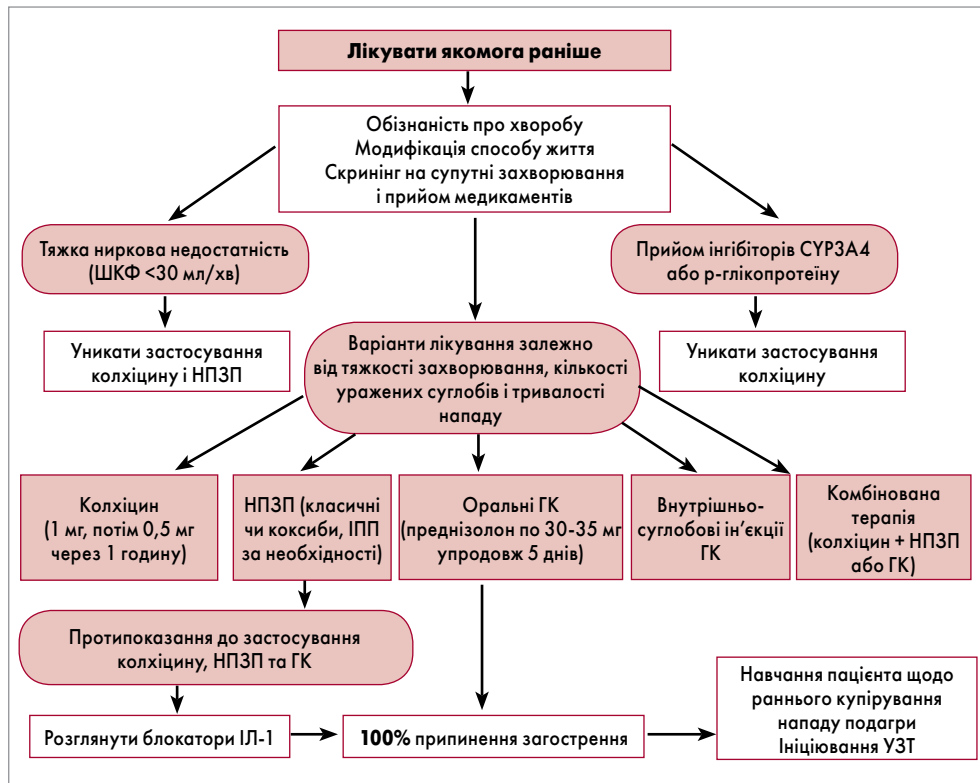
Лікувати якомога раніше

Обізнаність про хворобу
Модифікація способу життя
Скринінг на супутні захворювання і прийом медикаментів

Тяжка ниркова недостатність (ШКФ <30 мл/хв)

Уникати застосування колхіцину і НПЗП

Прийом інгібіторів CYP3A4 або р-глікопротеїну

Уникати застосування колхіцину

Варіанти лікування залежно від тяжкості захворювання, кількості уражених суглобів і тривалості нападу

Колхіцин (1 мг, потім 0,5 мг через 1 годину)

НПЗП (класичні чи коксиби, ІПП за необхідності)

Оральні ГК (преднізолон по 30-35 мг упродовж 5 днів)

Внутрішньосуглобові ін'єкції ГК

Комбінована терапія (колхіцин + НПЗП або ГК)

Протипоказання до застосування колхіцину, НПЗП та ГК

Розглянути блокатори ІЛ-1

100% припинення загострення

Навчання пацієнта щодо раннього купірування нападу подагри
Ініціювання УЗТ